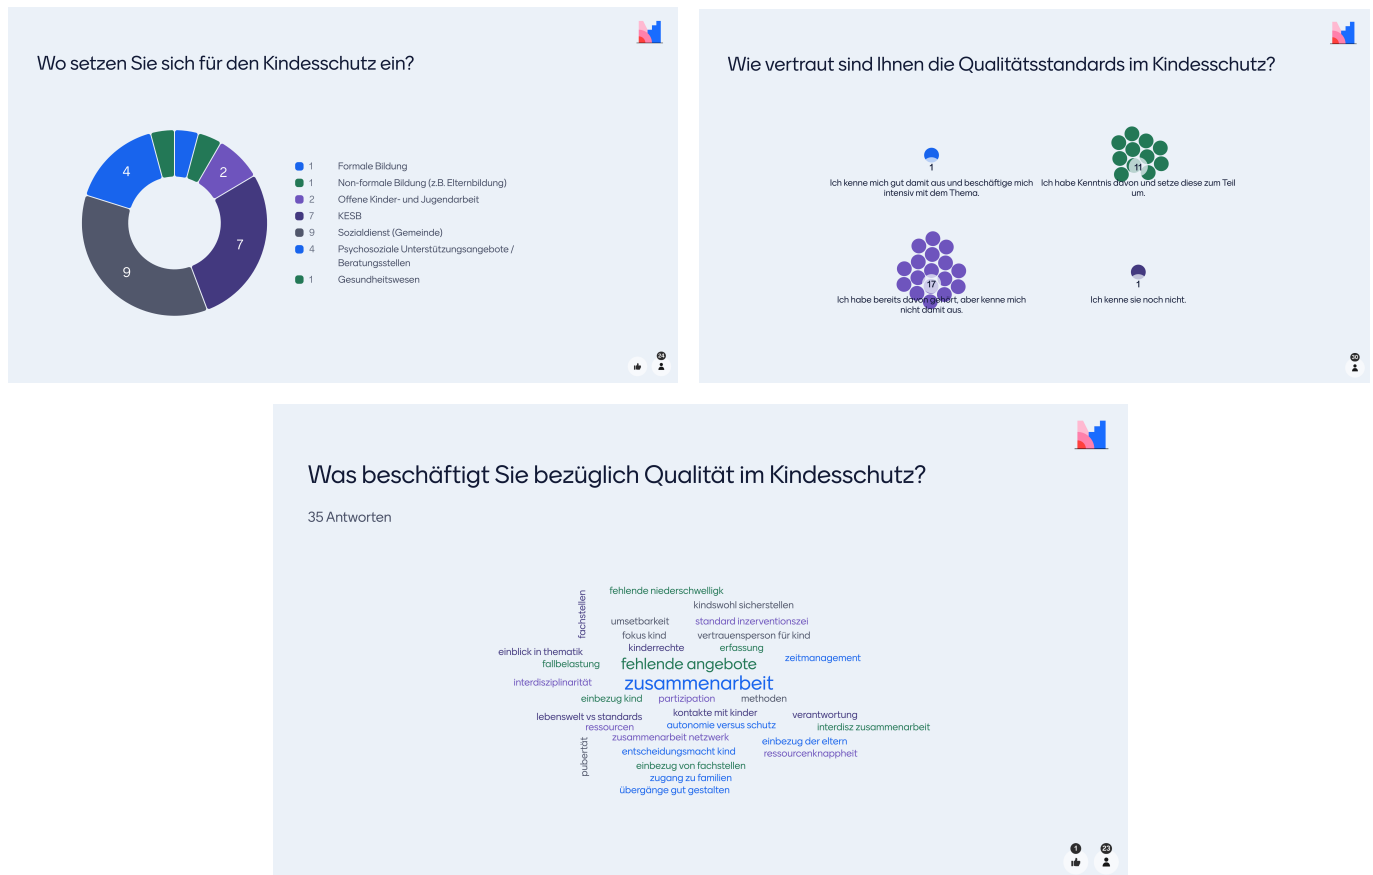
Wo setzen Sie sich für den Kindesschutz ein?

4
2
7
9

1 Formale Bildung
1 Non-formale Bildung (z.B. Elternbildung)
2 Offene Kinder- und Jugendarbeit
7 KESB
9 Sozialdienst (Gemeinde)
4 Psychosoziale Unterstützungsangebote / Beratungsstellen
1 Gesundheitswesen

24

Wie vertraut sind Ihnen die Qualitätsstandards im Kindesschutz?

1
Ich kenne mich gut damit aus und beschäftige mich intensiv mit dem Thema.

11
Ich habe Kenntnis davon und setze diese zum Teil um.

17
Ich habe bereits davon gehört, aber kenne mich nicht damit aus.

1
Ich kenne sie noch nicht.

30

Was beschäftigt Sie bezüglich Qualität im Kindesschutz?

35 Antworten

fachstellen
fehlende niederschwelligk
kindswohl sicherstellen
umsetbarkeit
standard inzerventionszei
fokus kind
vertrauensperson für kind
einblick in thematik
kinderrechte
erfassung
fallbelastung
fehlende angebote
zeitmanagement
interdisziplinarität
zusammenarbeit
einbezug kind
partizipation
methoden
lebenswelt vs standards
kontakte mit kinder
verantwortung
ressourcen
autonomie versus schutz
interdisz zusammenarbeit
zusammenarbeit netzwerk
pubertät
einbezug der eltern
entscheidungsmacht kind
ressourcenknappheit
einbezug von fachstellen
zugang zu familien
übergänge gut gestalten

1
23